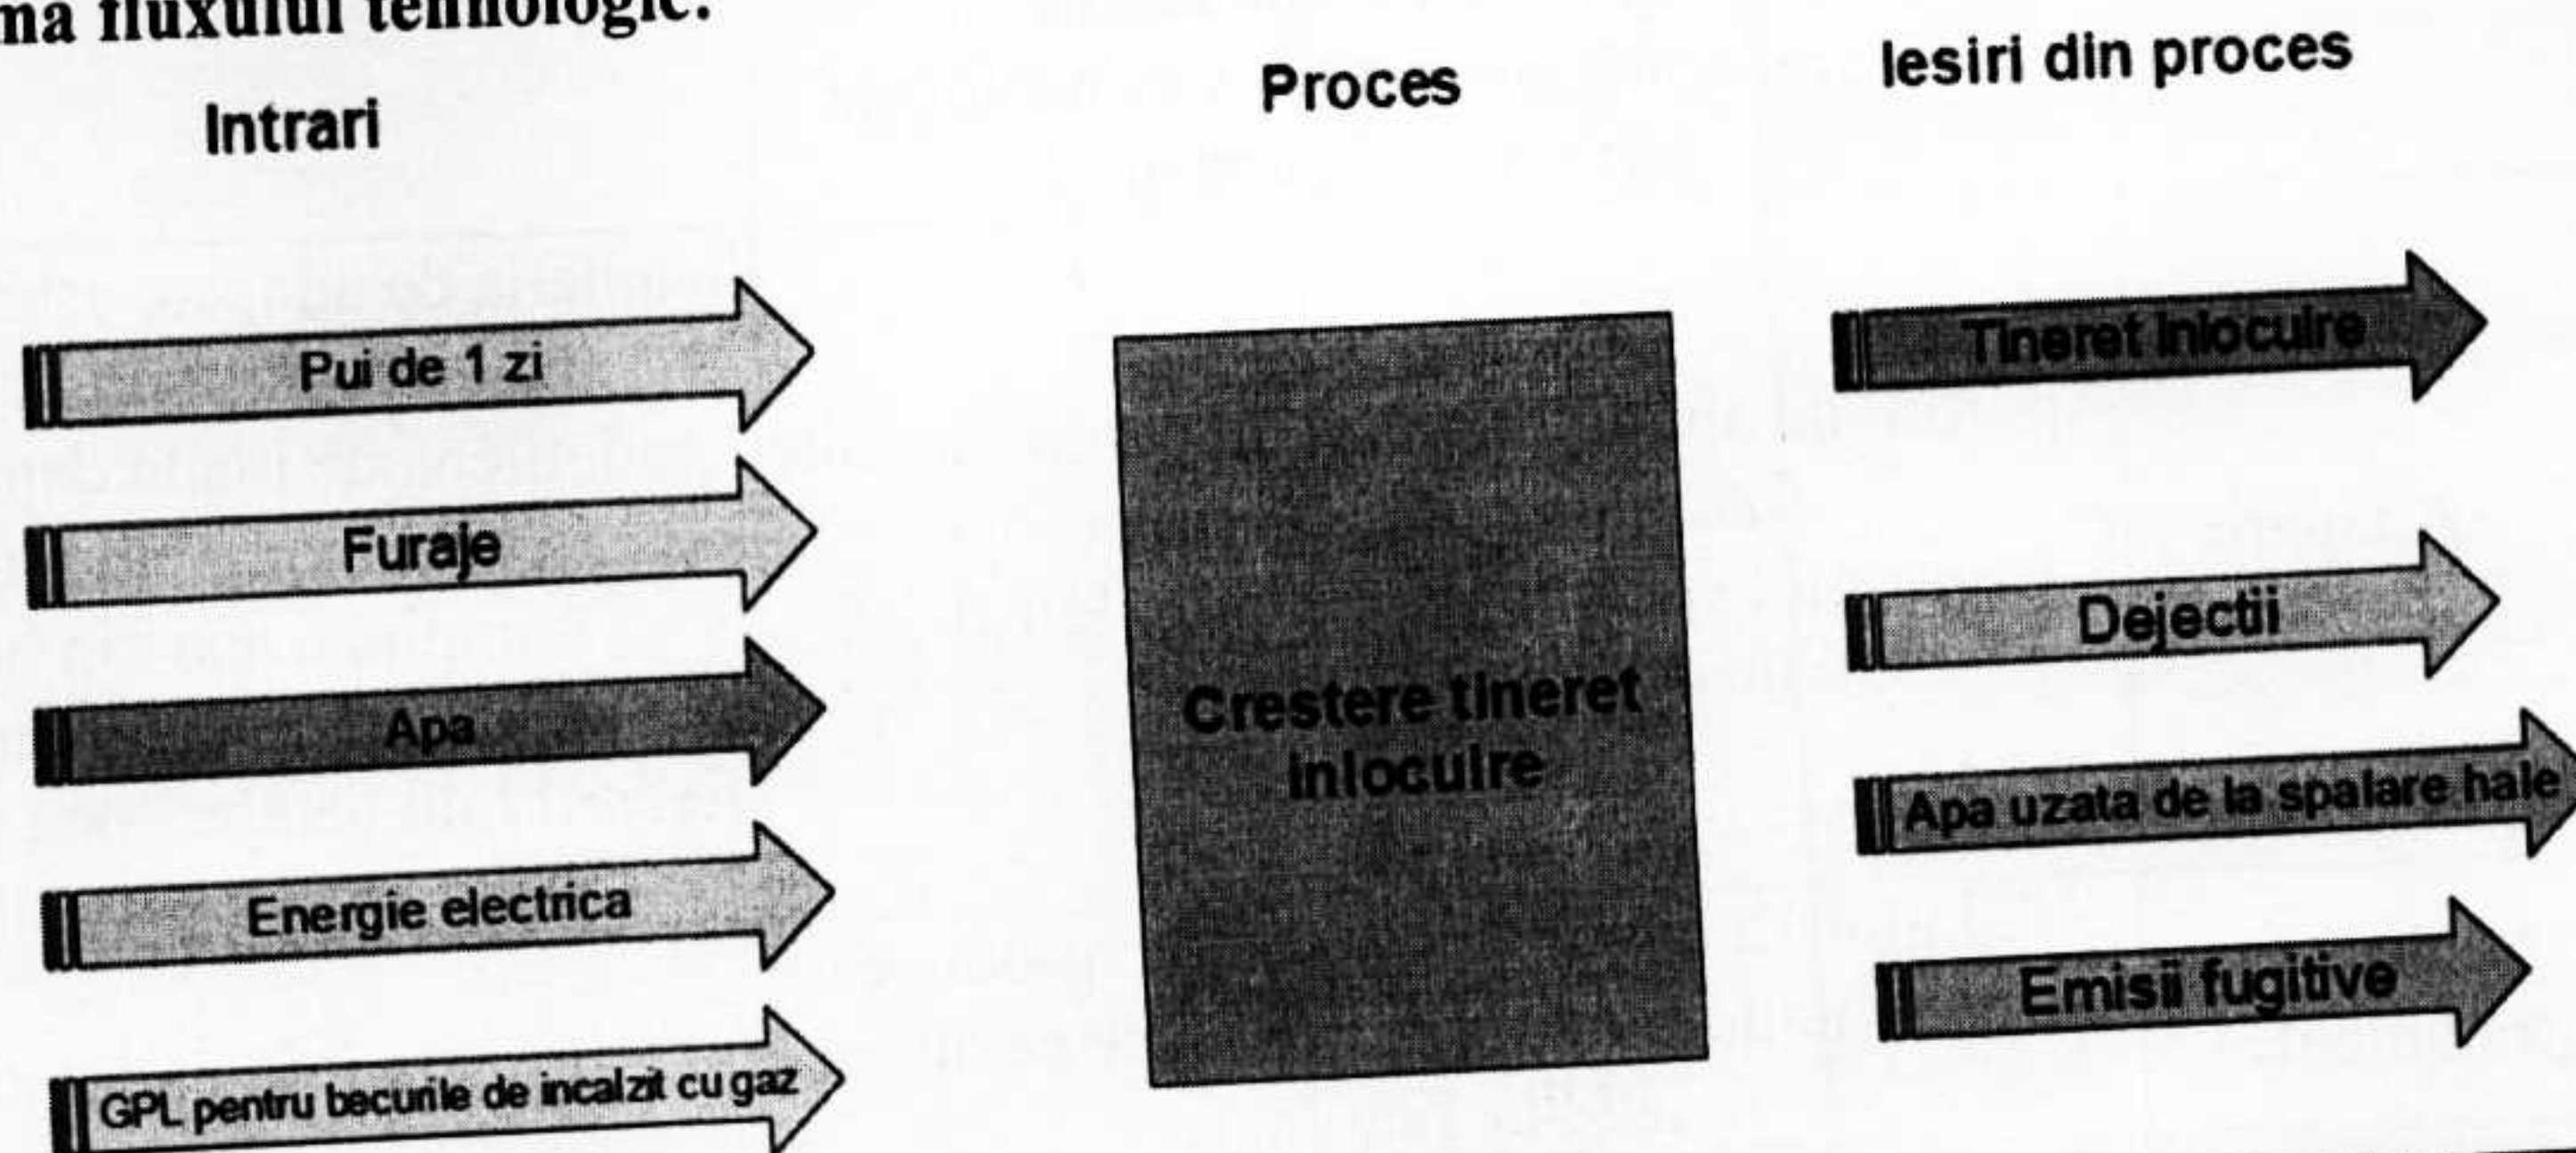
ma fluxului tehnologic:

Intrari

Proces

Iesiri din proces

Pui de 1 zi

Furaje

Apa

Energie electrica

GPL pentru becurile de incalzit cu gaz

Crestere tineret inlocuire

Tineret inlocuire

Dejectii

Apa uzata de la spalare hale

Emisii fugitive